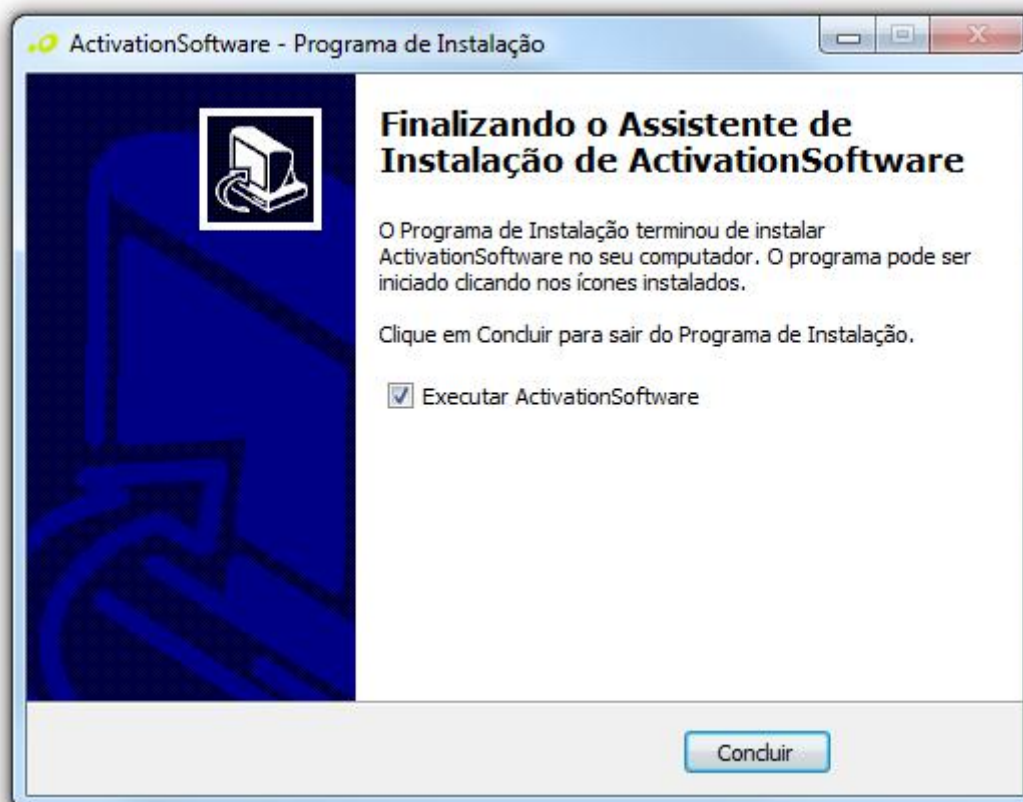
ActivationSoftware - Programa de Instalação

Finalizando o Assistente de Instalação de ActivationSoftware

O Programa de Instalação terminou de instalar ActivationSoftware no seu computador. O programa pode ser iniciado clicando nos ícones instalados.

Clique em Concluir para sair do Programa de Instalação.

Executar ActivationSoftware

Concluir